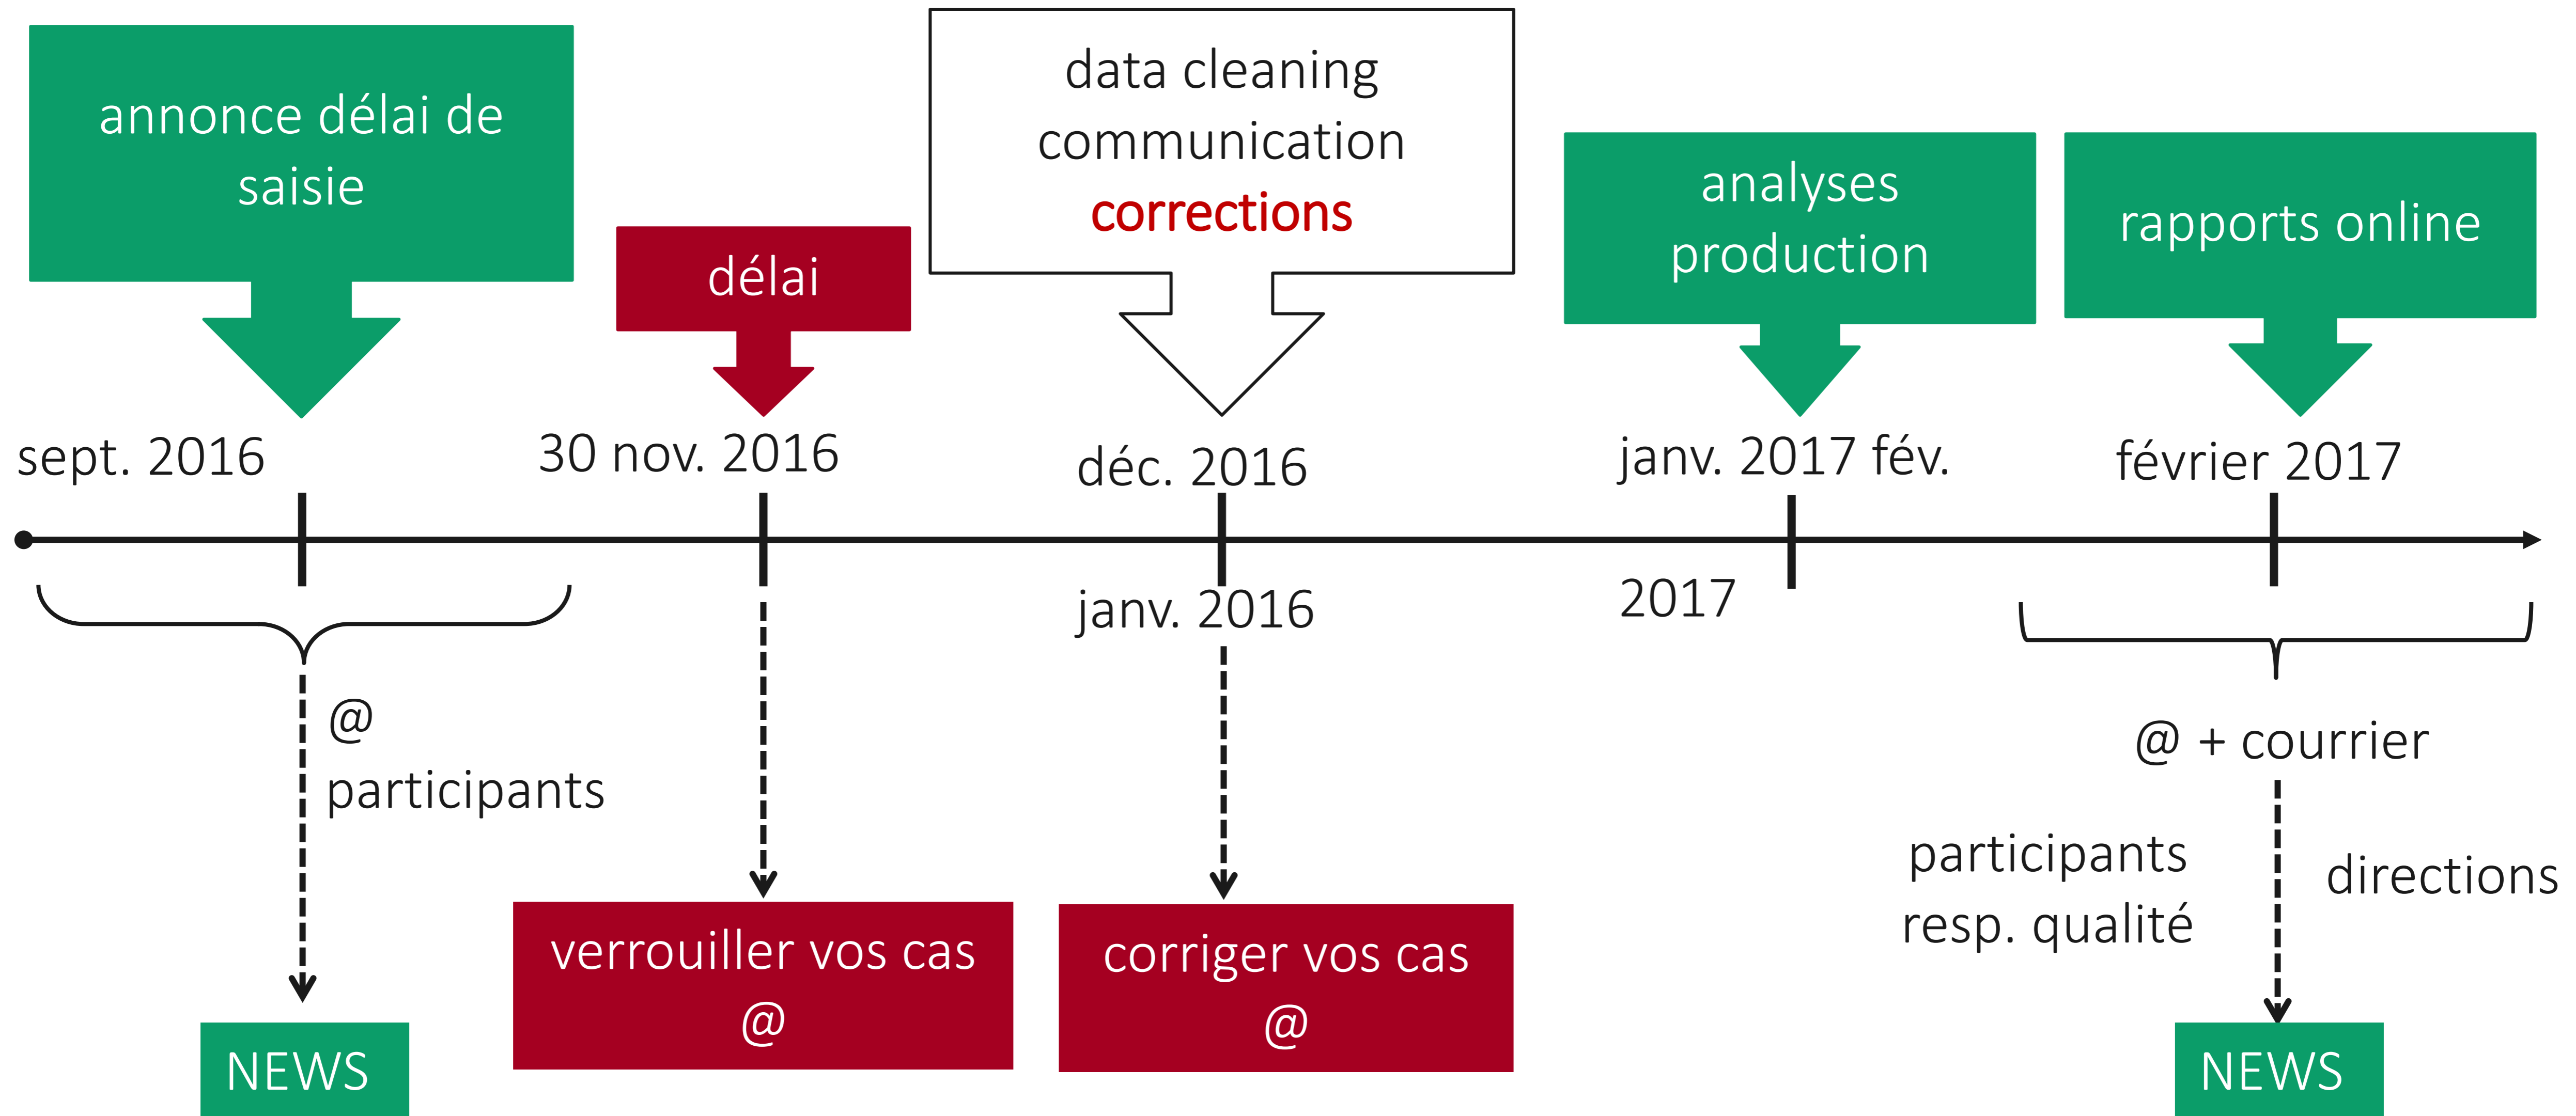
annonce délai de saisie

délai

data cleaning
communication
corrections

analyses
production

rapports online

sept. 2016

30 nov. 2016

déc. 2016

janv. 2017 fév.

février 2017

janv. 2016

2017

@
participants

NEWS

verrouiller vos cas
@

corriger vos cas
@

@ + courrier

participants
resp. qualité

directions

NEWS